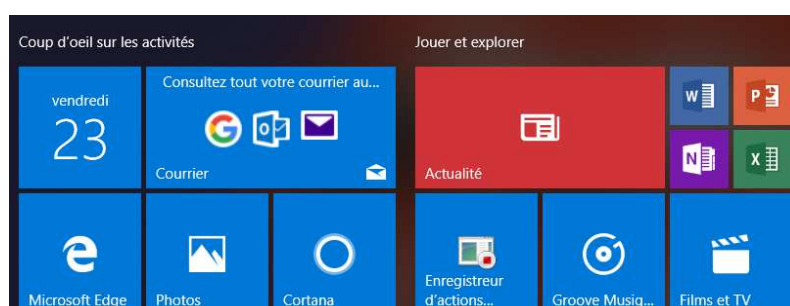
Coup d'oeil sur les activités

vendredi
23

Consultez tout votre courrier au...

Courrier

Microsoft Edge

Photos

Cortana

Jouer et explorer

Actualité

Enregistreur d'actions...

Groove Musiq...

Films et TV